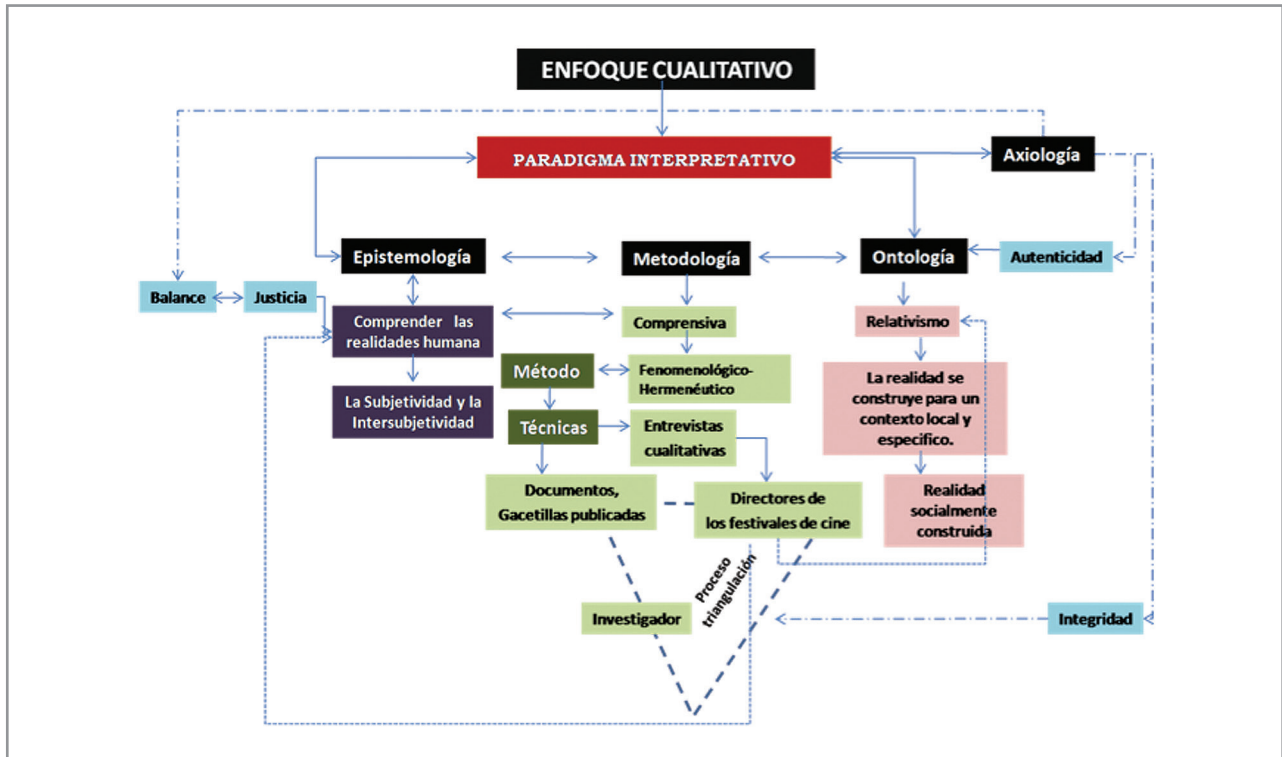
ENFOQUE CUALITATIVO

PARADIGMA INTERPRETATIVO

Axiología

Epistemología

Metodología

Ontología

Autenticidad

Balance

Justicia

Comprender las realidades humana

Comprensiva

Relativismo

Método

Fenomenológico-Hermenéutico

La realidad se construye para un contexto local y especifico.

La Subjetividad y la Intersubjetividad

Técnicas

Entrevistas cualitativas

Documentos, Gacetillas publicadas

Directores de los festivales de cine

Realidad socialmente construida

Proceso triangulación

Investigador

Integridad